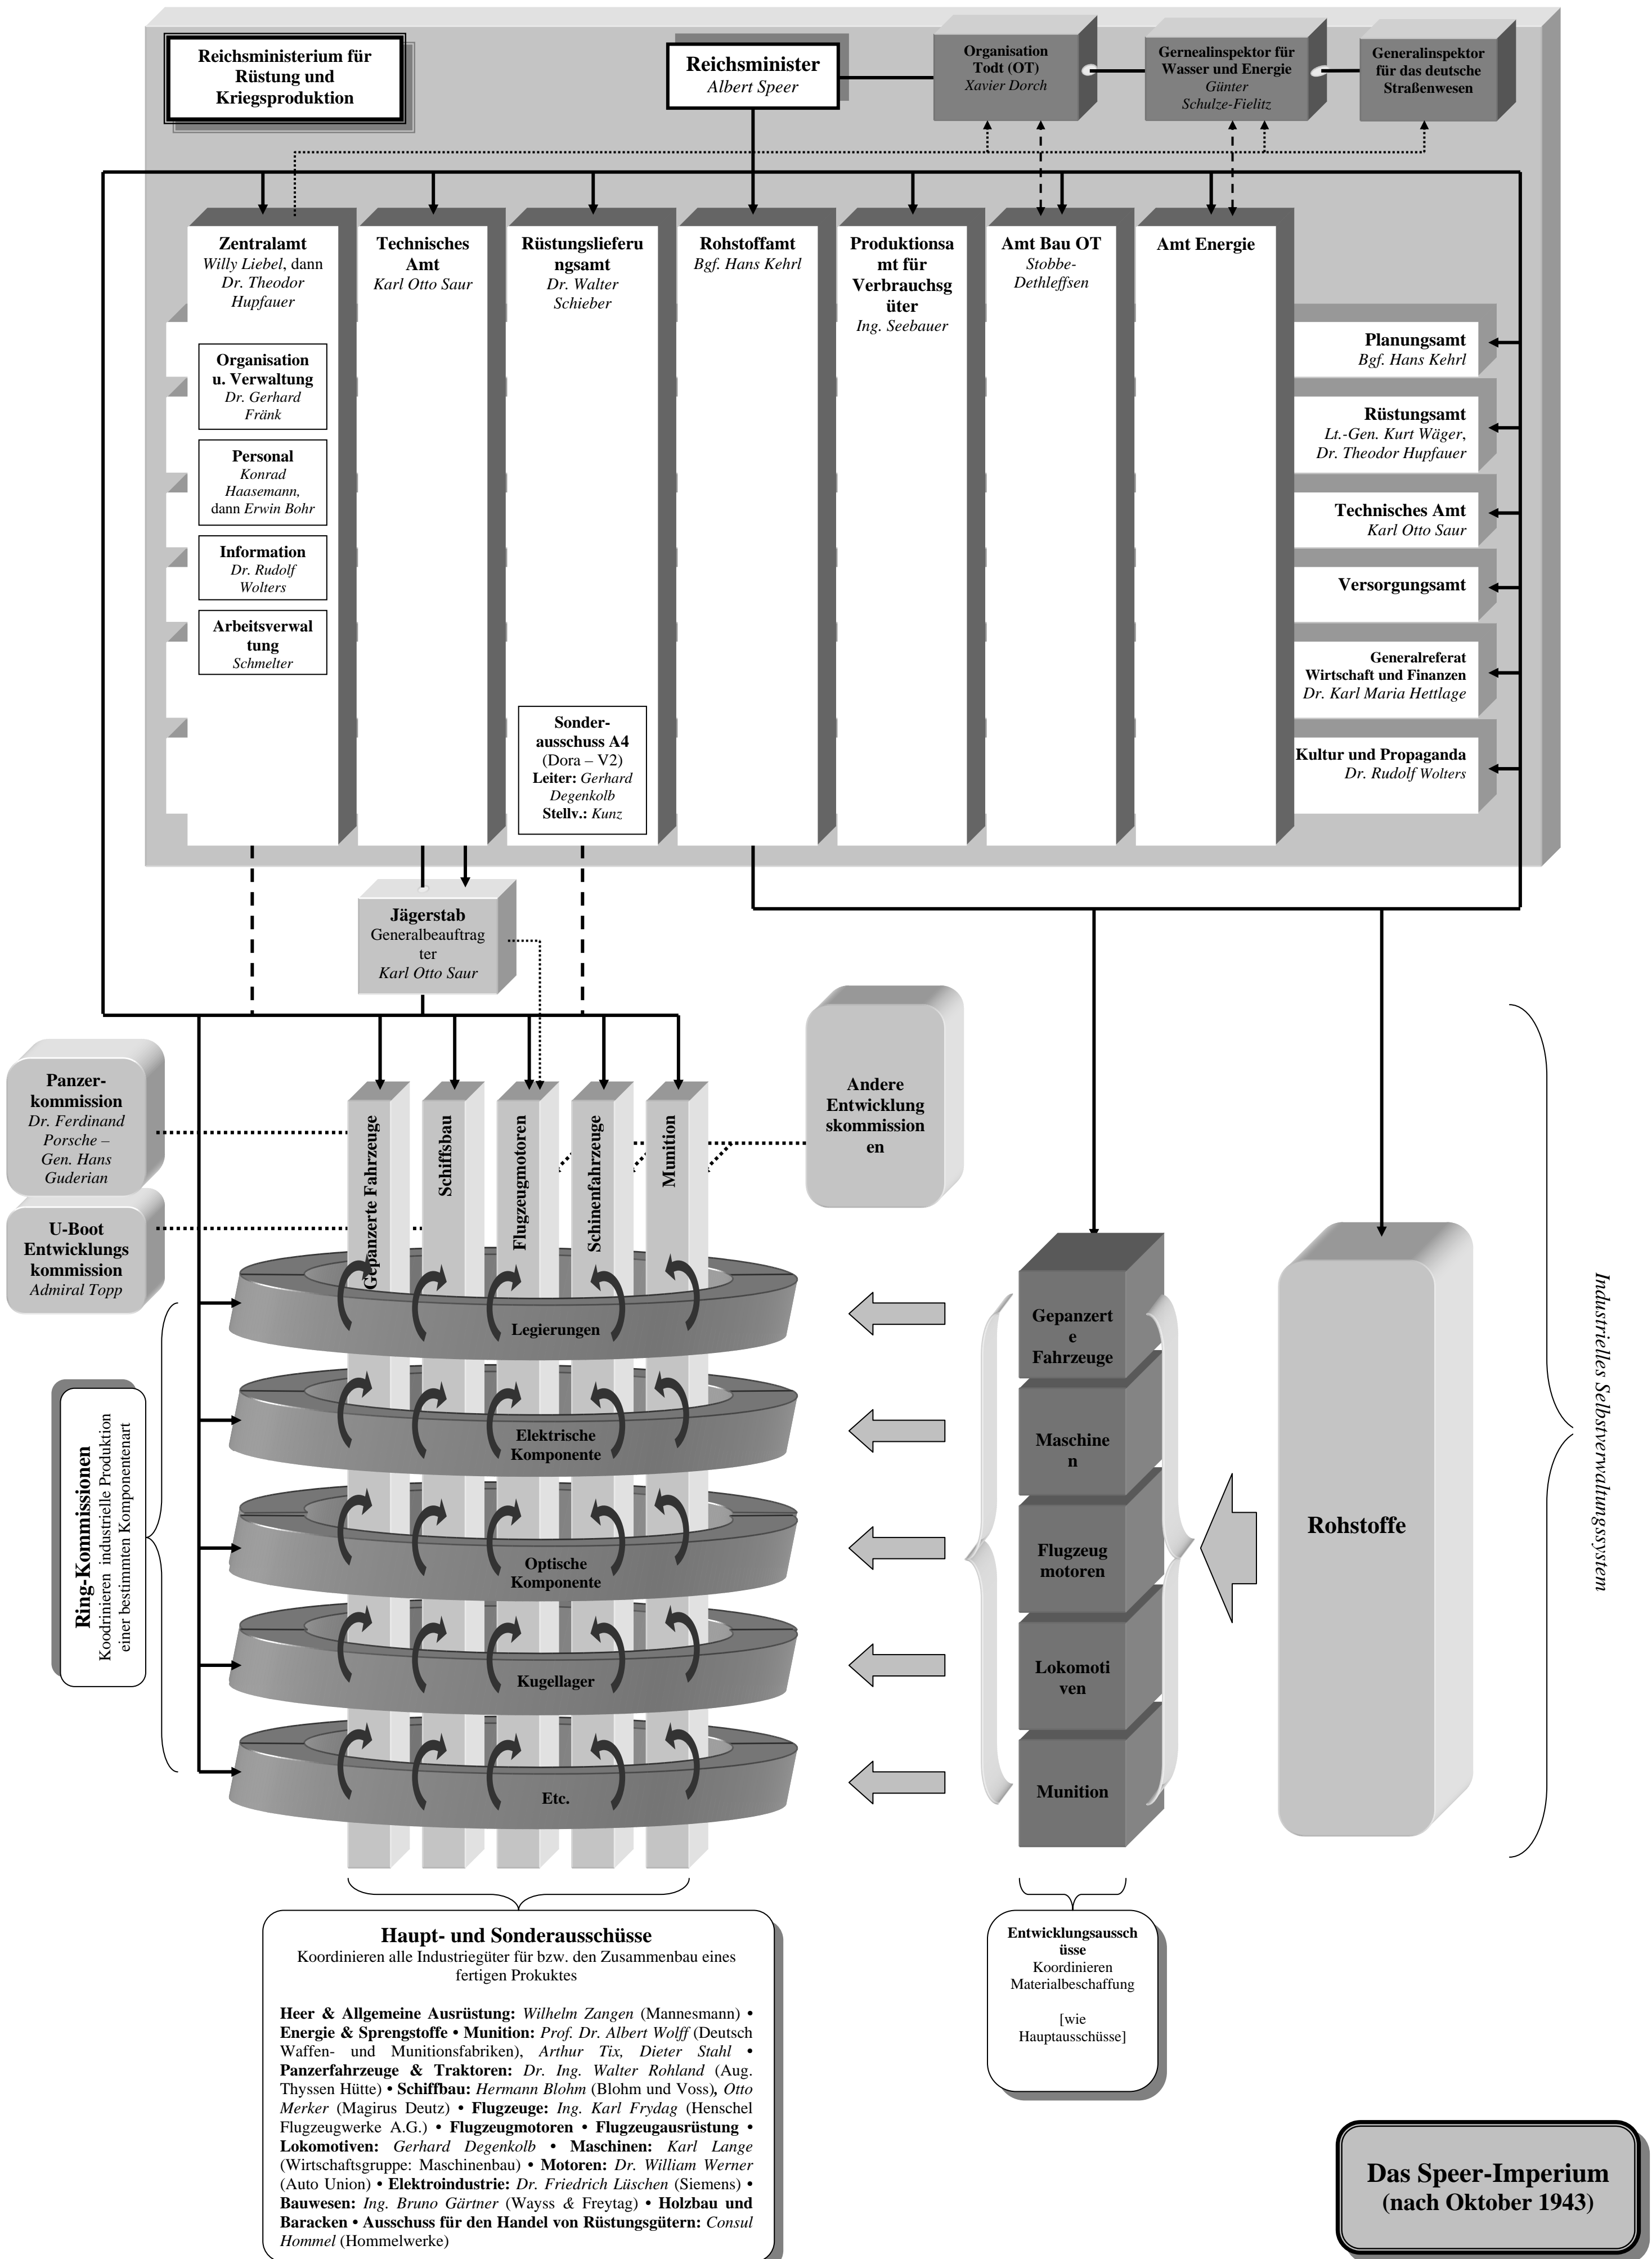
Reichsministerium für Rüstung und Kriegsproduktion

Reichsminister
Albert Speer

Organisation Todt (OT)
Xavier Dorch

Gernealinspektor für Wasser und Energie
Günter Schulze-Fielitz

Generalinspektor für das deutsche Straßenwesen

Zentralamt
Willy Liebel, dann Dr. Theodor Hupfauer

Organisation u. Verwaltung
Dr. Gerhard Fränk

Personal
Konrad Haasemann, dann Erwin Bohr

Information
Dr. Rudolf Wolters

Arbeitsverwaltung
Schmelter

Technisches Amt
Karl Otto Saur

Rüstungslieferungsamt
Dr. Walter Schieber

Sonderausschuss A4
(Dora – V2)
Leiter: Gerhard Degenkolb
Stellv.: Kunz

Rohstoffamt
Bgf. Hans Kehrl

Produktionsamt für Verbrauchsgüter
Ing. Seebauer

Amt Bau OT
Stobbe-Dethleffsen

Amt Energie

Planungsamt
Bgf. Hans Kehrl

Rüstungsamt
Lt.-Gen. Kurt Wäger, Dr. Theodor Hupfauer

Technisches Amt
Karl Otto Saur

Versorgungsamt

Generalreferat Wirtschaft und Finanzen
Dr. Karl Maria Hettlage

Kultur und Propaganda
Dr. Rudolf Wolters

Jägerstab
Generalbeauftragter
Karl Otto Saur

Panzerkommission
Dr. Ferdinand Porsche – Gen. Hans Guderian

U-Boot Entwicklungskommission
Admiral Topp

Gepanzerte Fahrzeuge
Schiffsbau
Flugzeugmotoren
Schienenfahrzeuge
Munition

Andere Entwicklungskommissionen

Legierungen
Elektrische Komponente
Optische Komponente
Kugellager
Etc.

Ring-Kommissionen
Koodinieren industrielle Produktion einer bestimmten Komponentenart

Gepanzerte Fahrzeuge
Maschinen
Flugzeugmotoren
Lokomotiven
Munition

Rohstoffe

Industrielles Selbstverwaltungssystem

Haupt- und Sonderausschüsse
Koordinieren alle Industriegüter für bzw. den Zusammenbau eines fertigen Prokuktes

Heer & Allgemeine Ausrüstung: Wilhelm Zangen (Mannesmann) • Energie & Sprengstoffe • Munition: Prof. Dr. Albert Wolff (Deutsch Waffen- und Munitionsfabriken), Arthur Tix, Dieter Stahl • Panzerfahrzeuge & Traktoren: Dr. Ing. Walter Rohland (Aug. Thyssen Hütte) • Schiffbau: Hermann Blohm (Blohm und Voss), Otto Merker (Magirus Deutz) • Flugzeuge: Ing. Karl Frydag (Henschel Flugzeugwerke A.G.) • Flugzeugmotoren • Flugzeugausrüstung • Lokomotiven: Gerhard Degenkolb • Maschinen: Karl Lange (Wirtschaftsgruppe: Maschinenbau) • Motoren: Dr. William Werner (Auto Union) • Elektroindustrie: Dr. Friedrich Lüschen (Siemens) • Bauwesen: Ing. Bruno Gärtner (Wayss & Freytag) • Holzbau und Baracken • Ausschuss für den Handel von Rüstungsgütern: Consul Hommel (Hommelwerke)

Entwicklungsausschüsse
Koordinieren Materialbeschaffung

[wie Hauptausschüsse]

Das Speer-Imperium
(nach Oktober 1943)